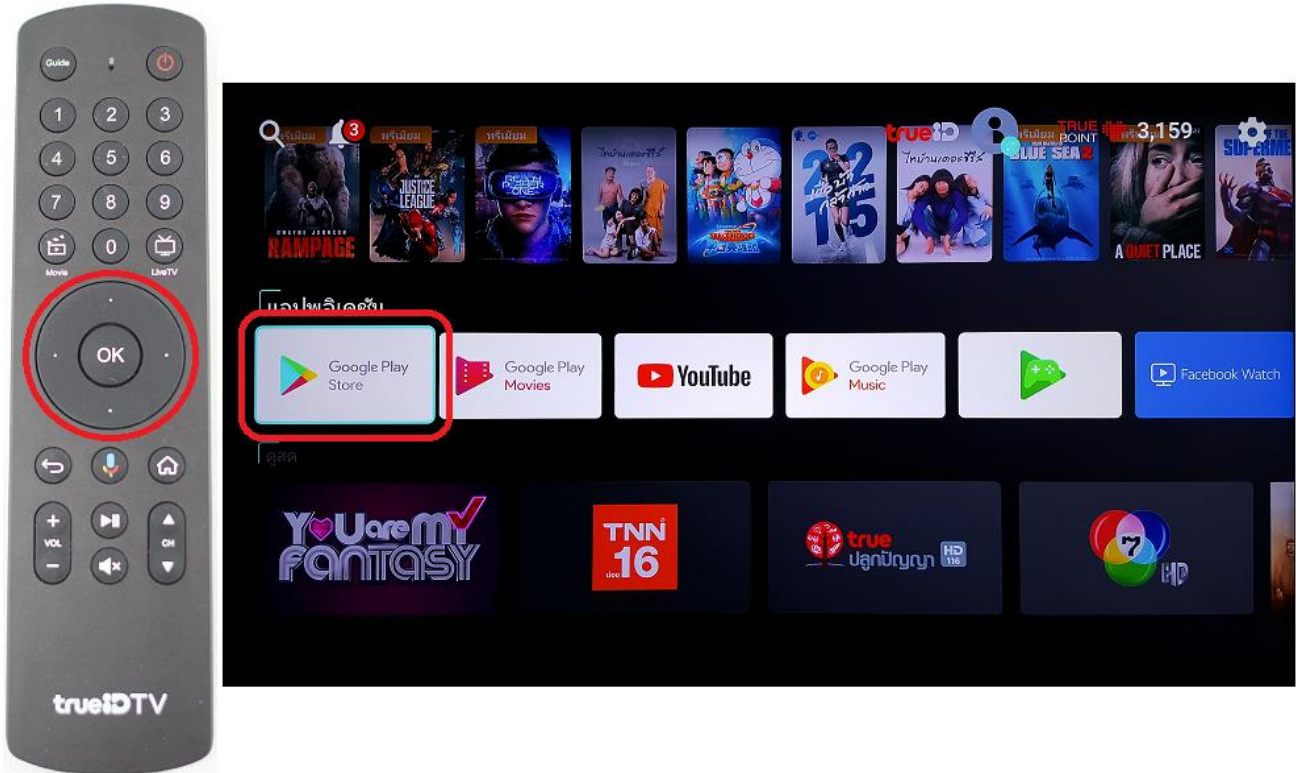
Guide
1 2 3
4 5 6
7 8 9
0
Movie
LiveTV
OK
+
VOL
−
CH
trueIDTV

3
พรีเมียม
RAMPAGE
พรีเมียม
JUSTICE LEAGUE
พรีเมียม
READY PLAYER ONE
ไทบ้านเดอะซีรีส์
2 2 15
ไทบ้านเดอะซีรีส์
trueID
TRUE POINT
3,159
พรีเมียม
BLUE SEA 2
พรีเมียม
A QUIET PLACE
SUPREME

แอปพลิเคชัน
Google Play Store
Google Play Movies
YouTube
Google Play Music
Facebook Watch

ดูสด
YOU are MY FANTASY
TNN 16
true ปลูกปัญญา HD 116
7 HD